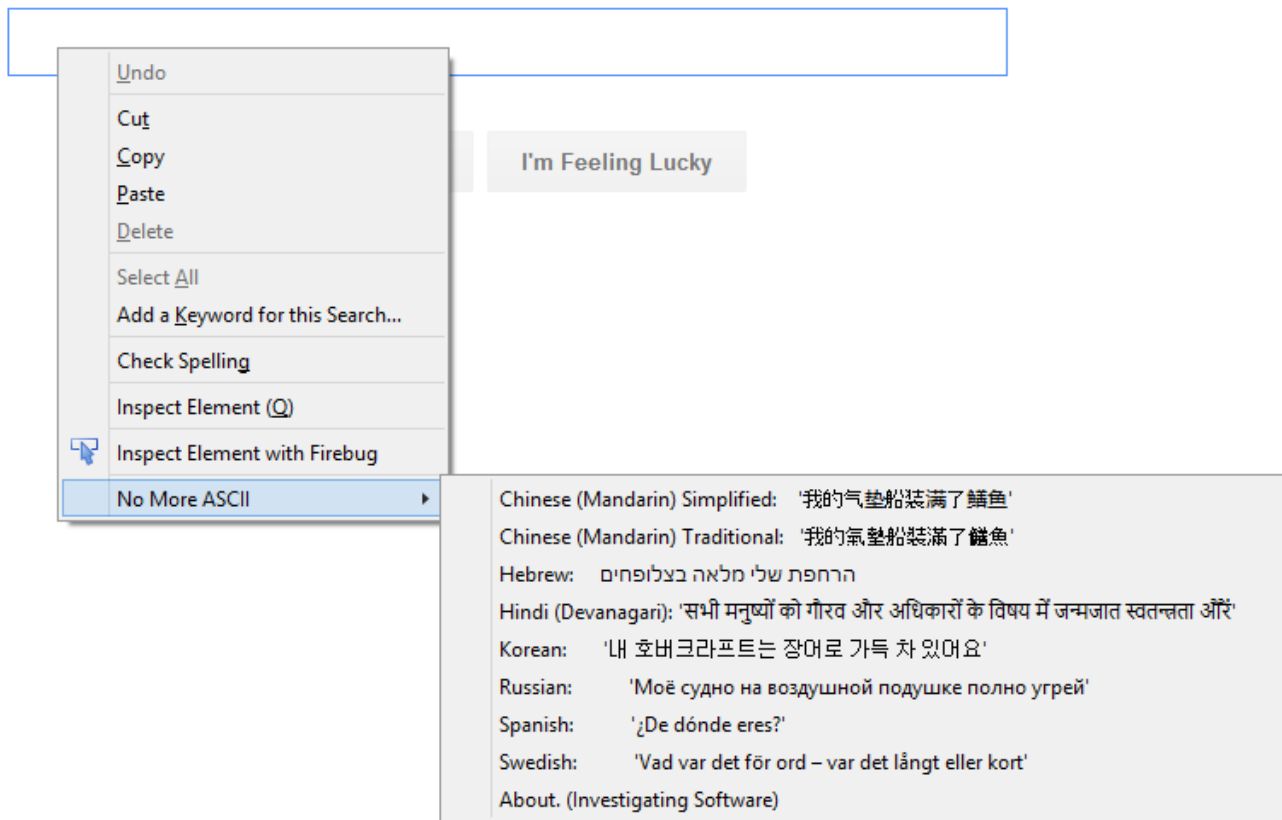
Undo
Cut
Copy
Paste
Delete
Select All
Add a Keyword for this Search...
Check Spelling
Inspect Element (Q)
Inspect Element with Firebug
No More ASCII

I'm Feeling Lucky

Chinese (Mandarin) Simplified: '我的气垫船装满了鳝鱼'
Chinese (Mandarin) Traditional: '我的氣墊船裝滿了鱔魚'
Hebrew: הרחפת שלי מלאה בצלופחים
Hindi (Devanagari): 'सभी मनुष्यों को गौरव और अधिकारों के विषय में जन्मजात स्वतन्त्रता और'
Korean: '내 호버크라프트는 장어로 가득 차 있어요'
Russian: 'Моё судно на воздушной подушке полно угрей'
Spanish: '¿De dónde eres?'
Swedish: 'Vad var det för ord – var det långt eller kort'
About. (Investigating Software)